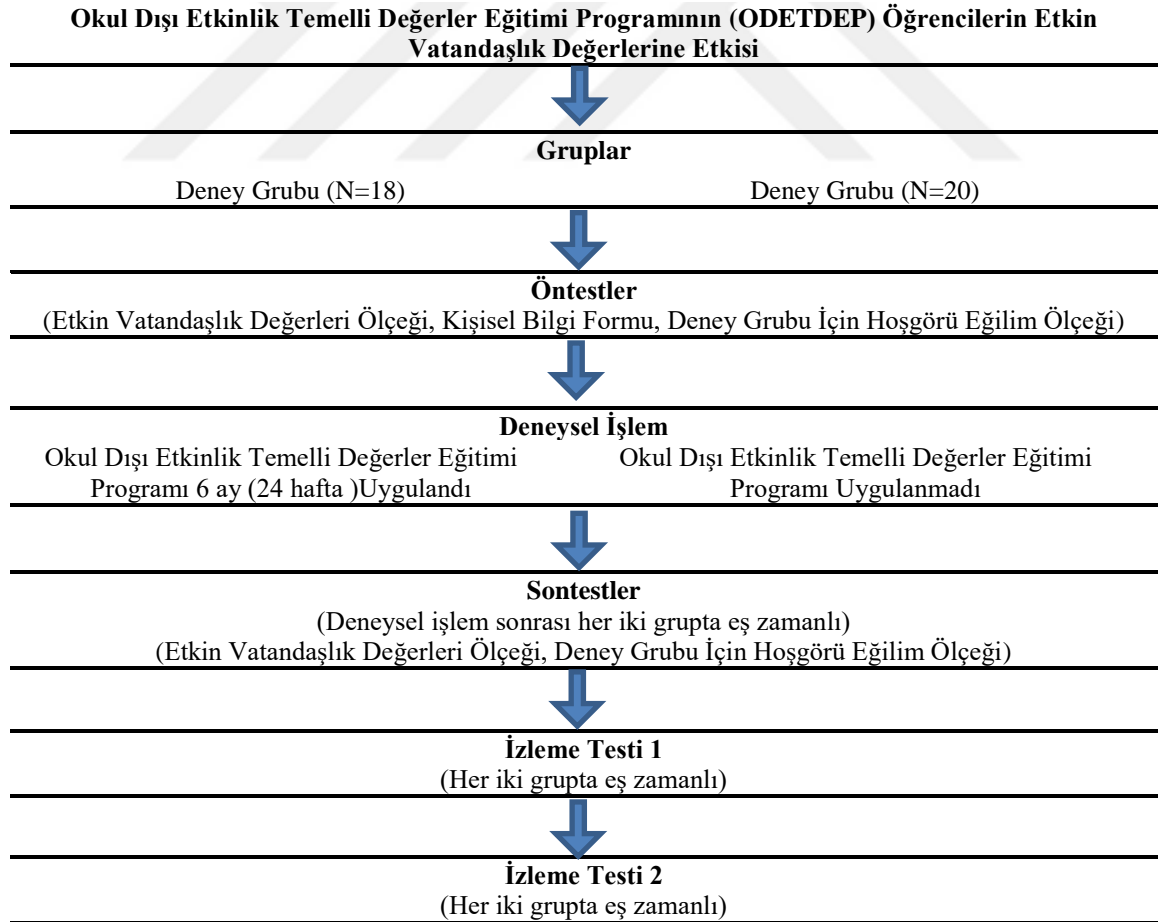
Okul Dışı Etkinlik Temelli Değerler Eğitimi Programının (ODETDEP) Öğrencilerin Etkin Vatandaşlık Değerlerine Etkisi

Gruplar

Deney Grubu (N=18)

Deney Grubu (N=20)

Öntestler

(Etkin Vatandaşlık Değerleri Ölçeği, Kişisel Bilgi Formu, Deney Grubu İçin Hoşgörü Eğilim Ölçeği)

Deneysel İşlem

Okul Dışı Etkinlik Temelli Değerler Eğitimi Programı 6 ay (24 hafta )Uygulandı

Okul Dışı Etkinlik Temelli Değerler Eğitimi Programı Uygulanmadı

Sontestler

(Deneysel işlem sonrası her iki grupta eş zamanlı)

(Etkin Vatandaşlık Değerleri Ölçeği, Deney Grubu İçin Hoşgörü Eğilim Ölçeği)

İzleme Testi 1

(Her iki grupta eş zamanlı)

İzleme Testi 2

(Her iki grupta eş zamanlı)